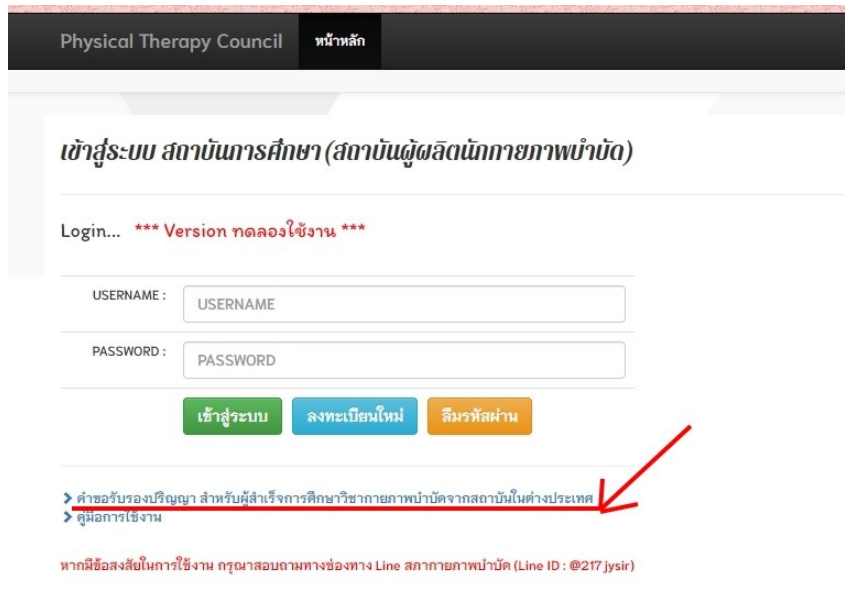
Physical Therapy Council หน้าหลัก

เข้าสู่ระบบ สถาบันการศึกษา (สถาบันผู้ผลิตนักกายภาพบำบัด)

Login... *** Version ทดลองใช้งาน ***

USERNAME : USERNAME

PASSWORD : PASSWORD

เข้าสู่ระบบ ลงทะเบียนใหม่ ลืมรหัสผ่าน

คำขอรับรองปริญญา สำหรับผู้สำเร็จการศึกษาวิชากายภาพบำบัดจากสถาบันในต่างประเทศ
คู่มือการใช้งาน

หากมีข้อสงสัยในการใช้งาน กรุณาสอบถามทางช่องทาง Line สภากายภาพบำบัด (Line ID : @217jysir)